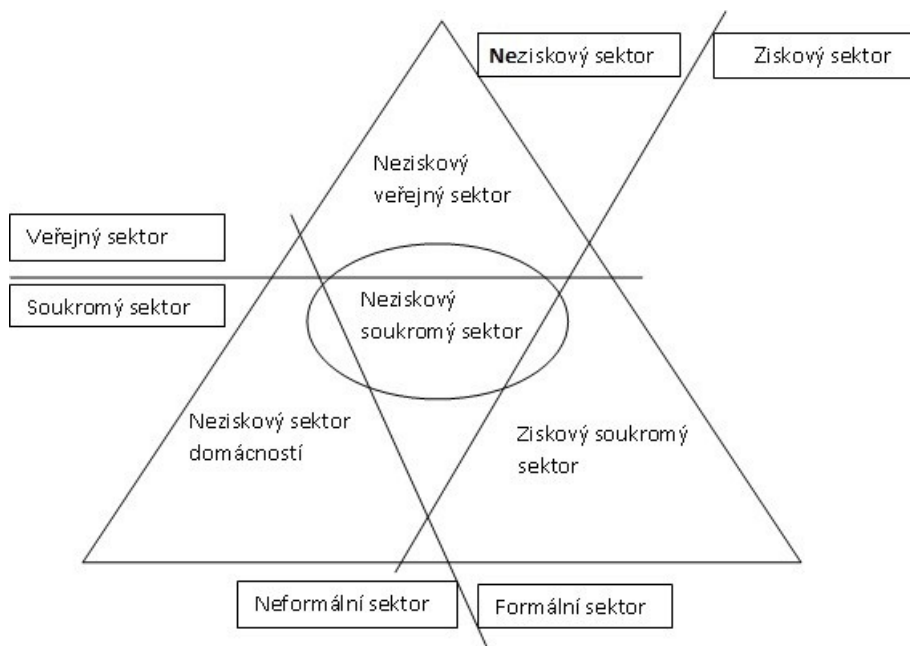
**Ne**ziskový sektor

Ziskový sektor

Neziskový veřejný sektor

Veřejný sektor

Soukromý sektor

Neziskový soukromý sektor

Neziskový sektor domácností

Ziskový soukromý sektor

Neformální sektor

Formální sektor